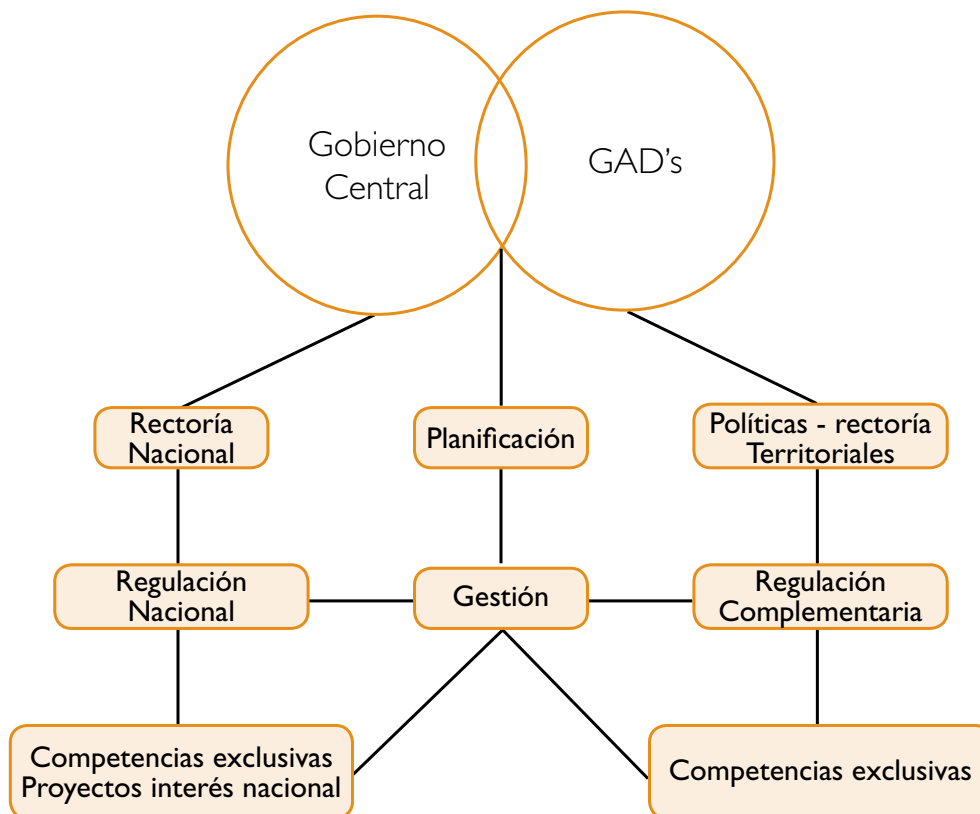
Gobierno Central

GAD's

Rectoría Nacional

Planificación

Políticas - rectoría Territoriales

Regulación Nacional

Gestión

Regulación Complementaria

Competencias exclusivas Proyectos interés nacional

Competencias exclusivas